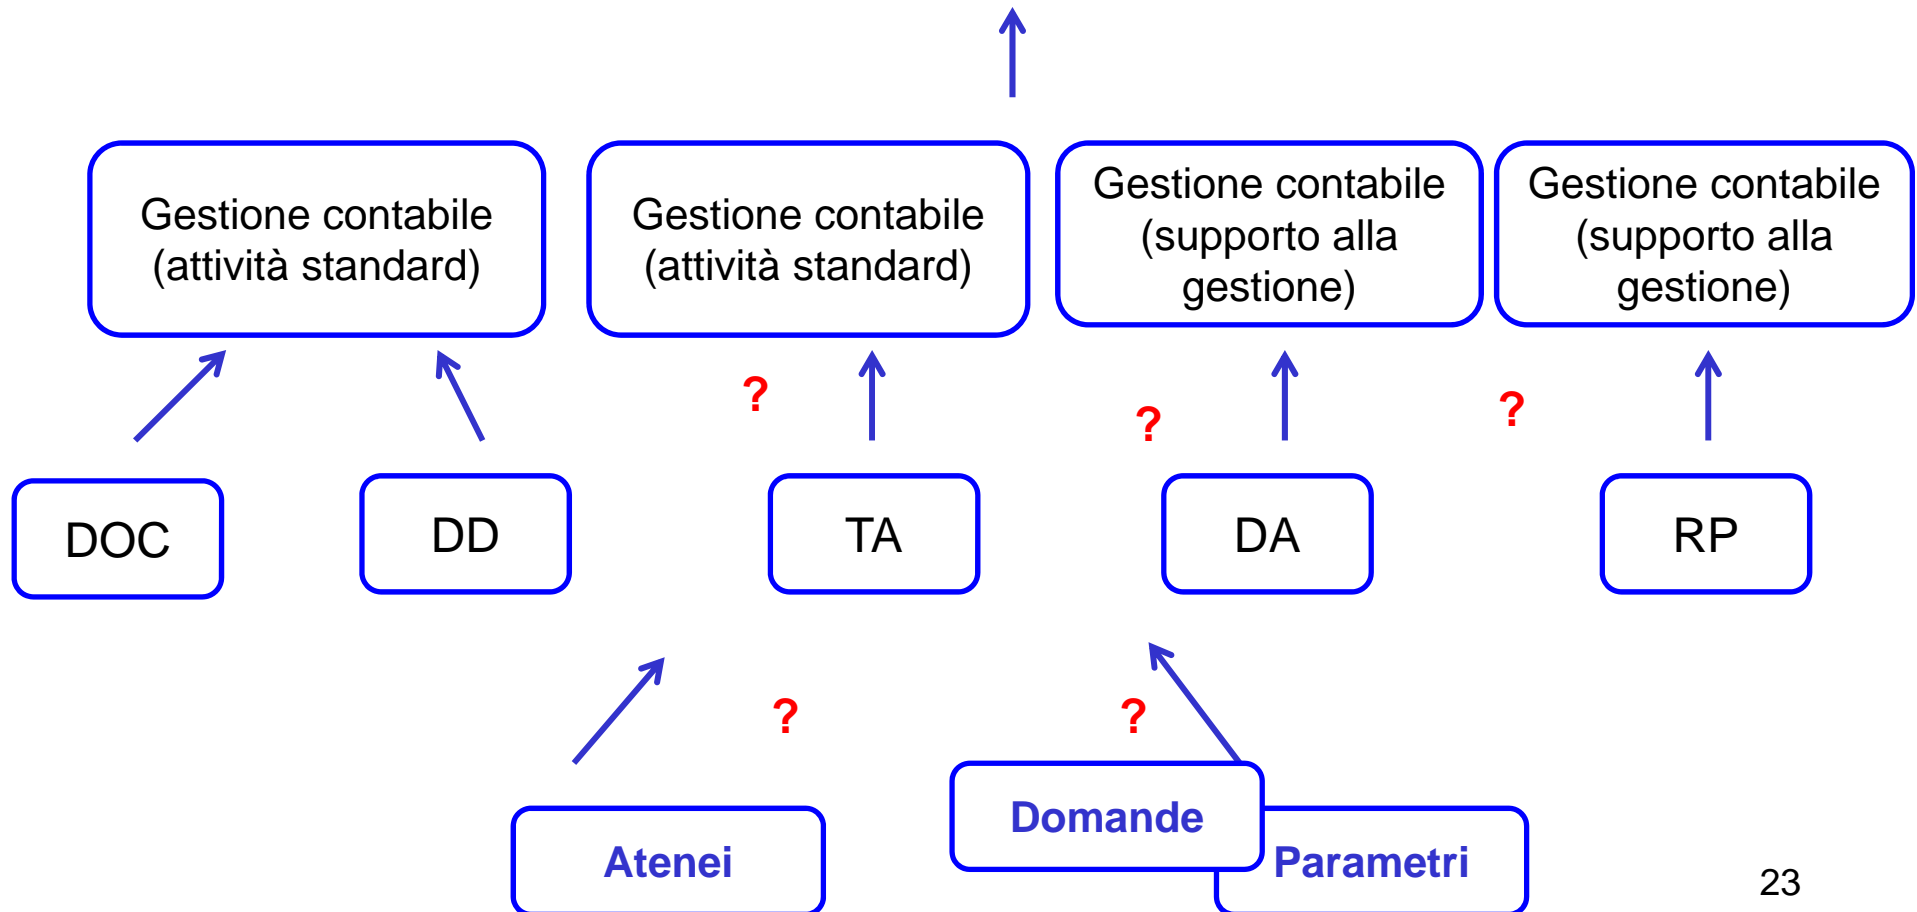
Gestione contabile (attività standard)

Gestione contabile (attività standard)

Gestione contabile (supporto alla gestione)

Gestione contabile (supporto alla gestione)

?

?

?

DOC

DD

TA

DA

RP

?

?

Atenei

Domande

Parametri

23